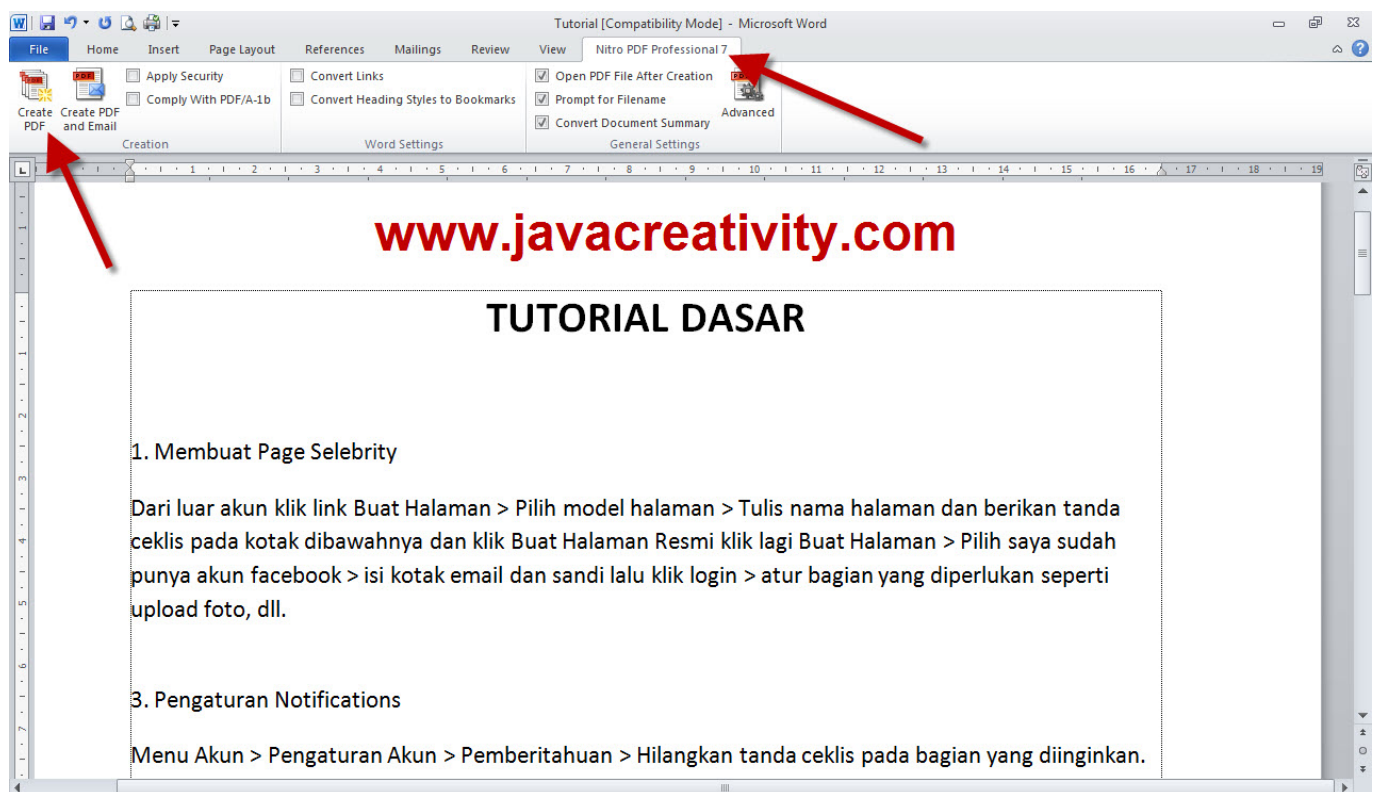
Tutorial [Compatibility Mode] - Microsoft Word

File Home Insert Page Layout References Mailings Review View Nitro PDF Professional 7

Create PDF
Create PDF and Email
Apply Security
Comply With PDF/A-1b
Creation
Convert Links
Convert Heading Styles to Bookmarks
Word Settings
Open PDF File After Creation
Prompt for Filename
Convert Document Summary
General Settings
Advanced

www.javacreativity.com

TUTORIAL DASAR

1. Membuat Page Selebrity

Dari luar akun klik link Buat Halaman > Pilih model halaman > Tulis nama halaman dan berikan tanda ceklis pada kotak dibawahnya dan klik Buat Halaman Resmi klik lagi Buat Halaman > Pilih saya sudah punya akun facebook > isi kotak email dan sandi lalu klik login > atur bagian yang diperlukan seperti upload foto, dll.

3. Pengaturan Notifications

Menu Akun > Pengaturan Akun > Pemberitahuan > Hilangkan tanda ceklis pada bagian yang diinginkan.